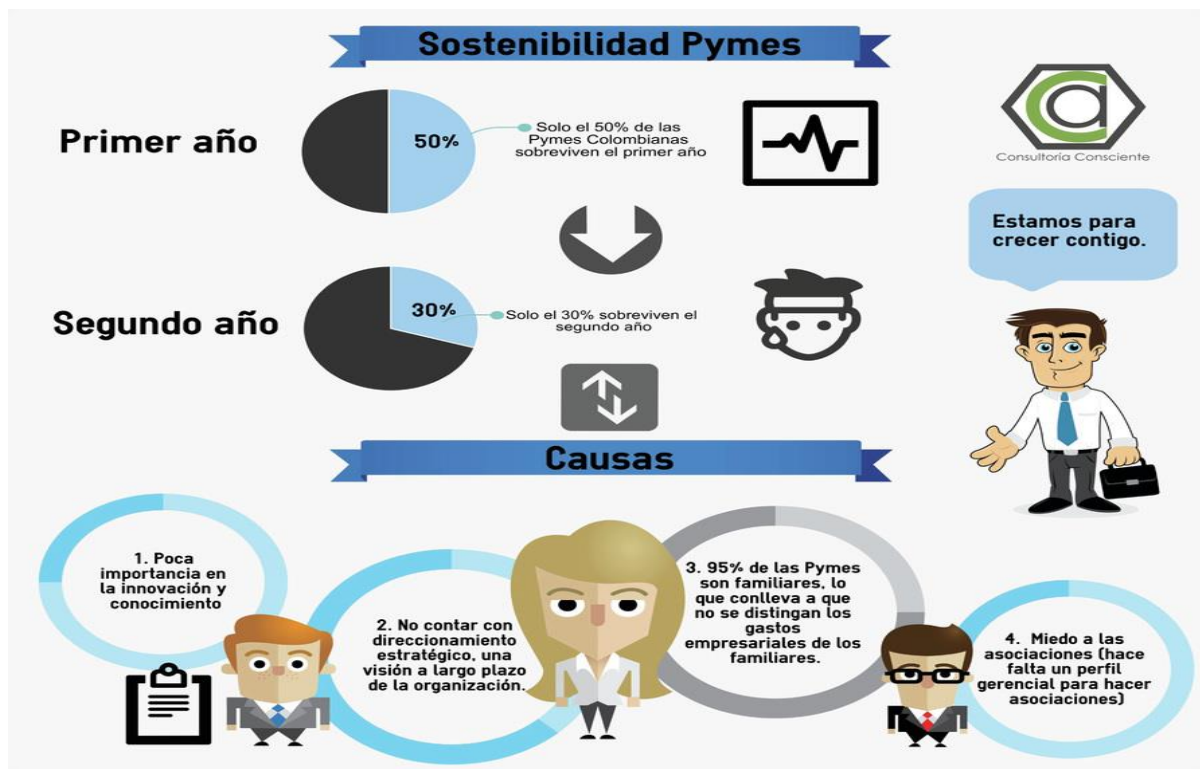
Sostenibilidad Pymes

Primer año

50%

Solo el 50% de las Pymes Colombianas sobreviven el primer año

Consultoria Consciente

Estamos para crecer contigo.

Segundo año

30%

Solo el 30% sobreviven el segundo año

Causas

1. Poca importancia en la innovación y conocimiento

2. No contar con direccionamiento estratégico, una visión a largo plazo de la organización.

3. 95% de las Pymes son familiares, lo que conlleva a que no se distingan los gastos empresariales de los familiares.

4. Miedo a las asociaciones (hace falta un perfil gerencial para hacer asociaciones)